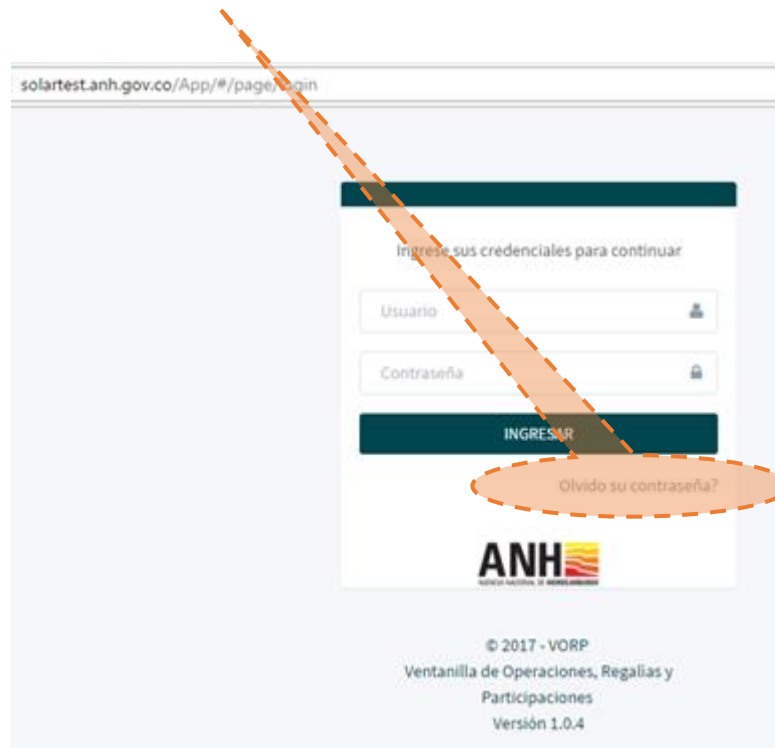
solartest.anh.gov.co/App/#/page/login

Ingrese sus credenciales para continuar

Usuario

Contraseña

INGRESAR

Olvido su contraseña?

ANH

AGENCIA NACIONAL DE HIDROCARBUROS

© 2017 - VORP
Ventanilla de Operaciones, Regalias y Participaciones
Versión 1.0.4